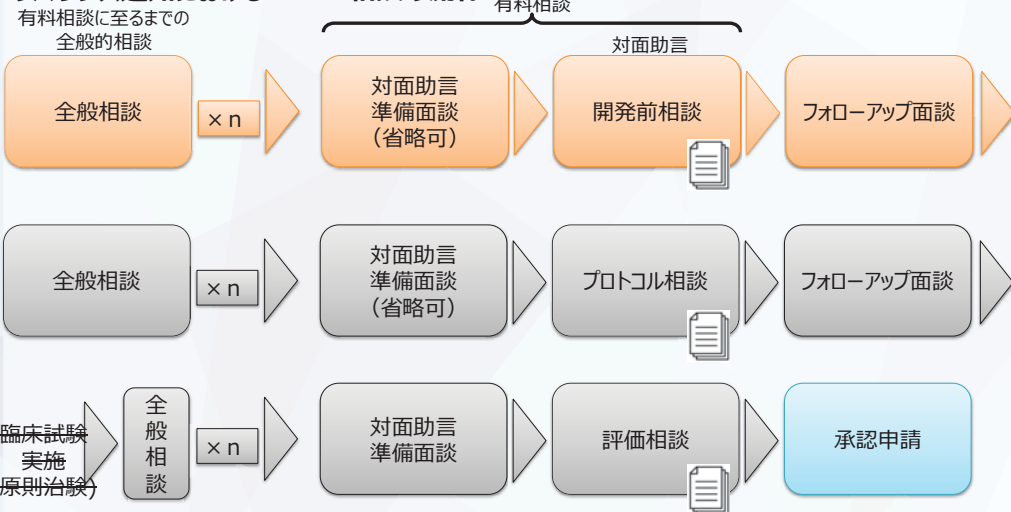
有料相談に至るまでの全般的相談

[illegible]

有料相談

対面助言

全般相談

×n

対面助言準備面談（省略可）

開発前相談

フォローアップ面談

全般相談

×n

対面助言準備面談（省略可）

プロトコル相談

フォローアップ面談

臨床試験実施(原則治験)

全般相談

×n

対面助言準備面談

評価相談

承認申請